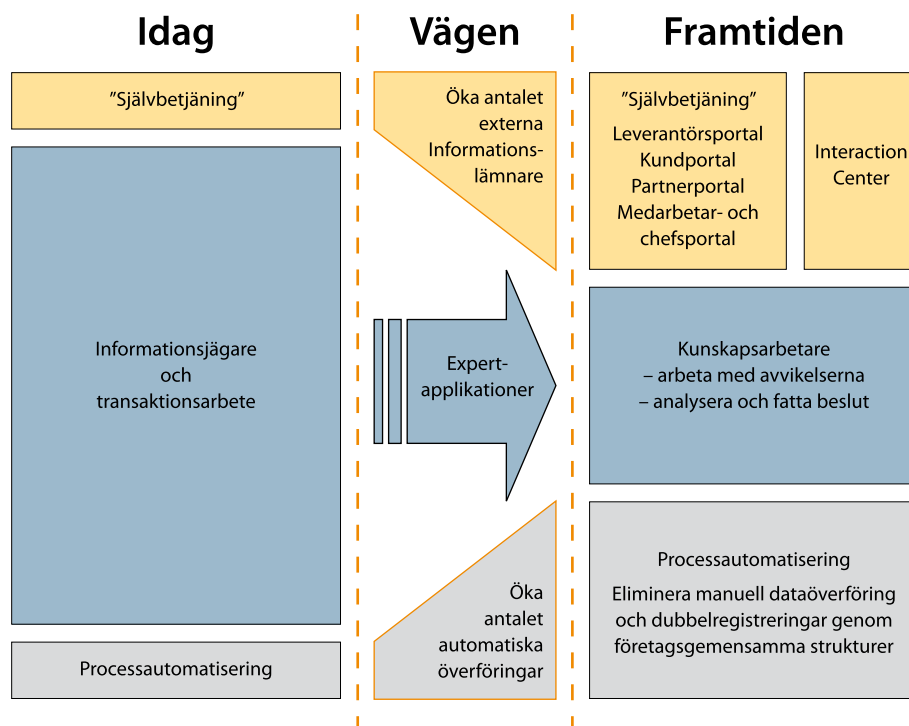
Idag

Vägen

Framtiden

”Självbetjäning”

Informationsjägare och transaktionsarbete

Processautomatisering

Öka antalet externa Informationslämnare

Expertapplikationer

Öka antalet automatiska överföringar

”Självbetjäning”
Leverantörsportal
Kundportal
Partnerportal
Medarbetar- och chefsportal

Interaction Center

Kunskapsarbetare
– arbeta med avvikelserna
– analysera och fatta beslut

Processautomatisering

Eliminera manuell dataöverföring och dubbelregistreringar genom företagsgemensamma strukturer